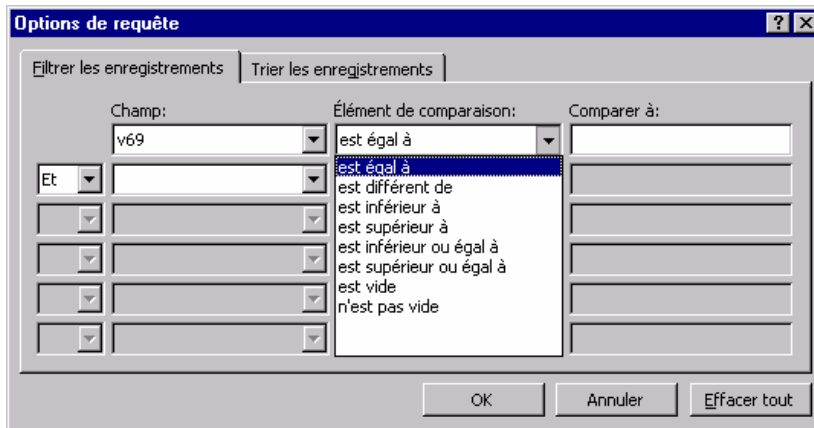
Options de requête

?

Filtrer les enregistrements

Trier les enregistrements

Champ:

Élément de comparaison:

Comparer à:

v69

est égal à

Et

est égal à
est différent de
est inférieur à
est supérieur à
est inférieur ou égal à
est supérieur ou égal à
est vide
n'est pas vide

OK

Annuler

Effacer tout